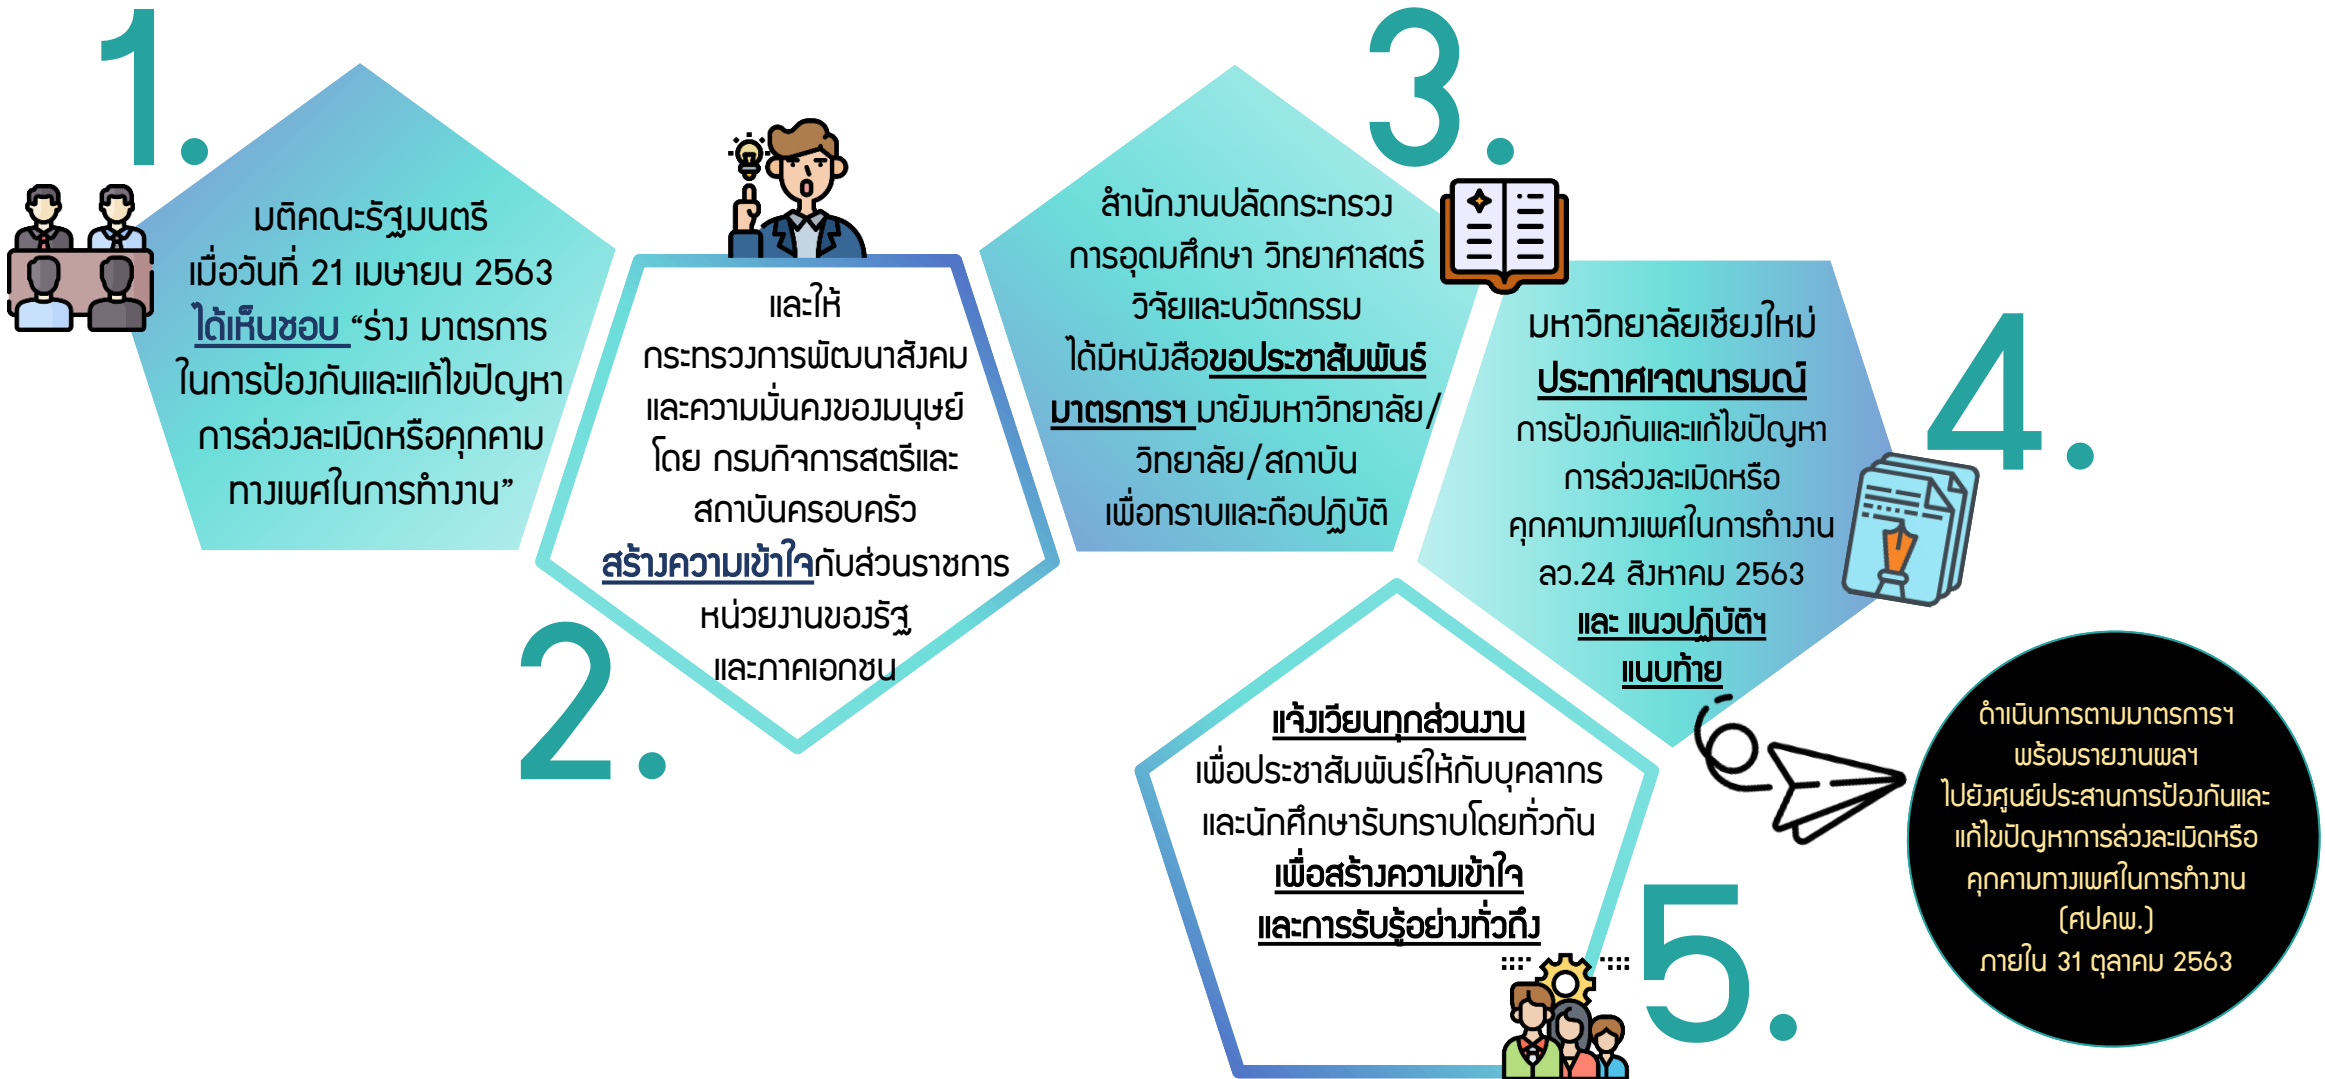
1.

มติคณะรัฐมนตรี เมื่อวันที่ 21 เมษายน 2563 ได้เห็นชอบ "ร่าง มาตรการ ในการป้องกันและแก้ไขปัญหา การล่วงละเมิดหรือคุกคาม ทางเพศในการทำงาน"

และให้ กระทรวงการพัฒนาสังคม และความมั่นคงของมนุษย์ โดย กรมกิจการสตรีและ สถาบันครอบครัว สร้างความเข้าใจกับส่วนราชการ หน่วยงานของรัฐ และภาคเอกชน

2.

3.

สำนักงานปลัดกระทรวง การอุดมศึกษา วิทยาศาสตร์ วิจัยและนวัตกรรม ได้มีหนังสือขอประชาสัมพันธ์ มาตรการฯ มายังมหาวิทยาลัย/ วิทยาลัย/สถาบัน เพื่อทราบและถือปฏิบัติ

มหาวิทยาลัยเชียงใหม่ ประกาศเจตนารมณ์ การป้องกันและแก้ไขปัญหา การล่วงละเมิดหรือ คุกคามทางเพศในการทำงาน ลว.24 สิงหาคม 2563 และ แนวปฏิบัติฯ แนบท้าย

4.

แจ้งเวียนทุกส่วนงาน เพื่อประชาสัมพันธ์ให้กับบุคลากร และนักศึกษารับทราบโดยทั่วกัน เพื่อสร้างความเข้าใจ และการรับรู้อย่างทั่วถึง

5.

ดำเนินการตามมาตรการฯ พร้อมรายงานผลฯ ไปยังศูนย์ประสานการป้องกันและ แก้ไขปัญหาการล่วงละเมิดหรือ คุกคามทางเพศในการทำงาน (ศปคพ.) ภายใน 31 ตุลาคม 2563